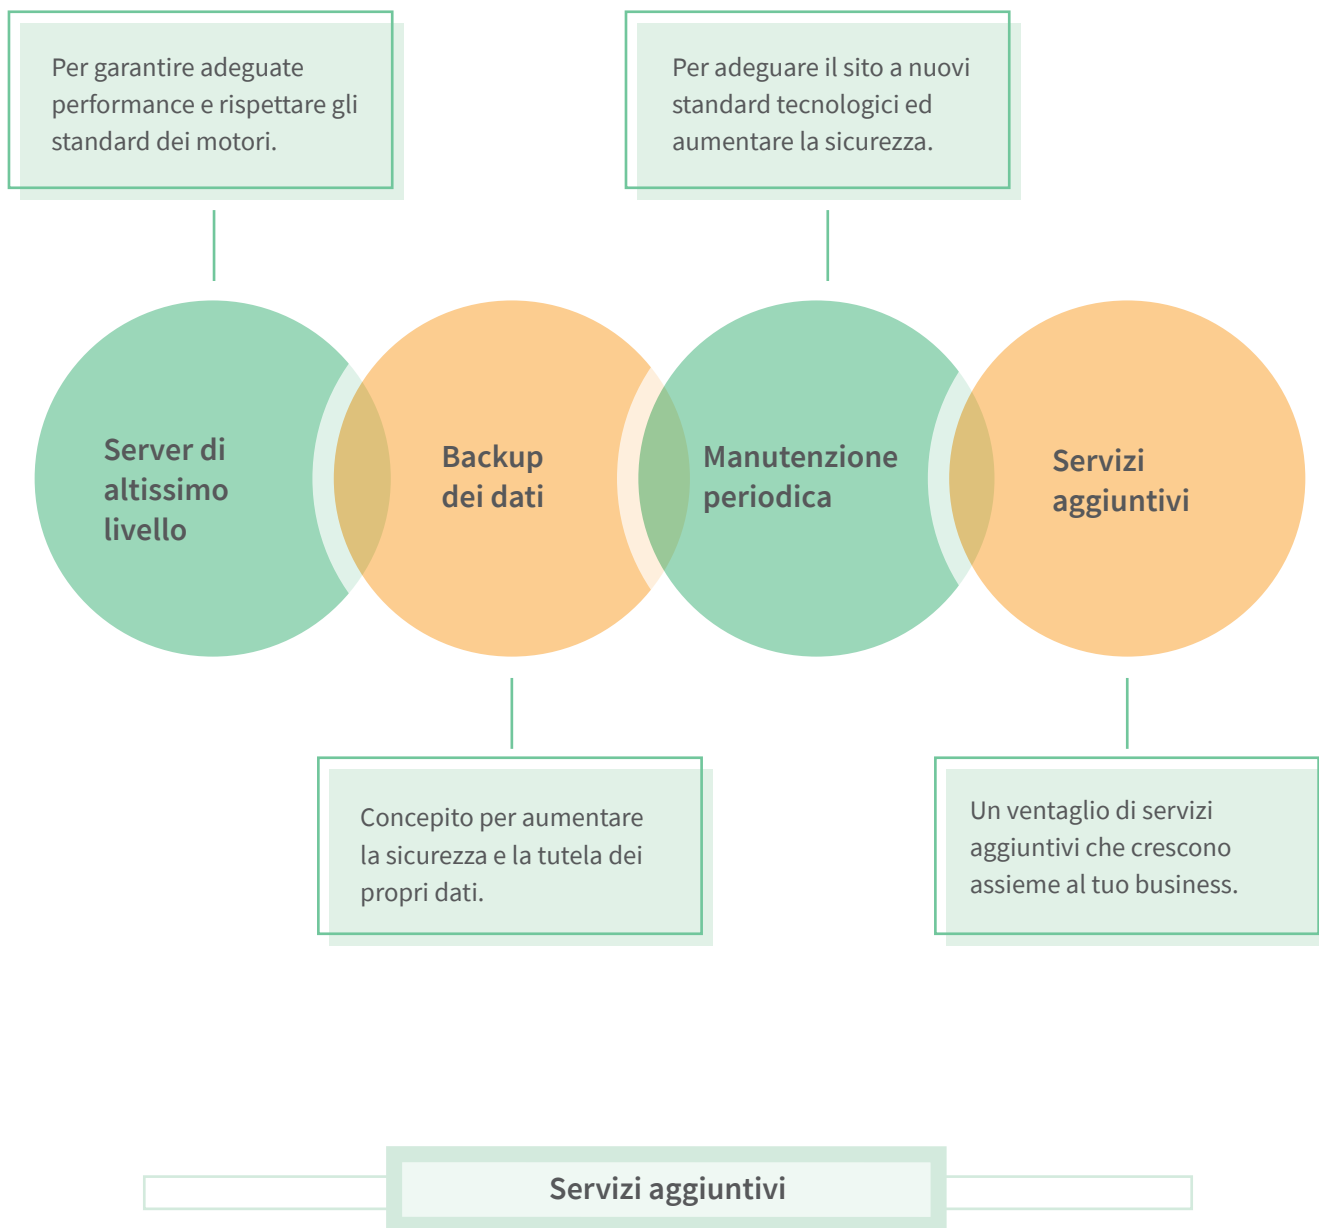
Per garantire adeguate performance e rispettare gli standard dei motori.

Per adeguare il sito a nuovi standard tecnologici ed aumentare la sicurezza.

Server di altissimo livello

Backup dei dati

Manutenzione periodica

Servizi aggiuntivi

Concepito per aumentare la sicurezza e la tutela dei propri dati.

Un ventaglio di servizi aggiuntivi che crescono assieme al tuo business.

Servizi aggiuntivi